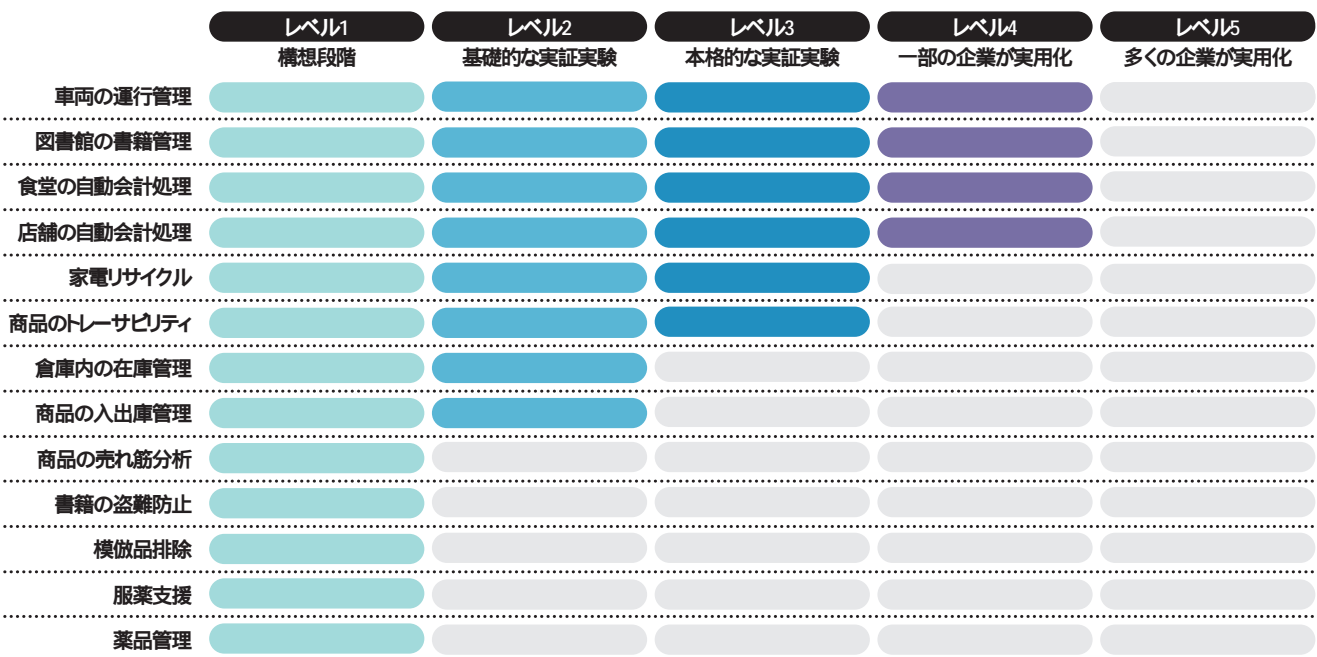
| | レベル1 構想段階 | レベル2 基礎的な実証実験 | レベル3 本格的な実証実験 | レベル4 一部の企業が実用化 | レベル5 多くの企業が実用化 |
|---|---|---|---|---|---|
| 車両の運行管理 | | | | | |
| 図書館の書籍管理 | | | | | |
| 食堂の自動会計処理 | | | | | |
| 店舗の自動会計処理 | | | | | |
| 家電リサイクル | | | | | |
| 商品のトレーサビリティ | | | | | |
| 倉庫内の在庫管理 | | | | | |
| 商品の入出庫管理 | | | | | |
| 商品の売れ筋分析 | | | | | |
| 書籍の盗難防止 | | | | | |
| 模倣品排除 | | | | | |
| 服薬支援 | | | | | |
| 薬品管理 | | | | | |